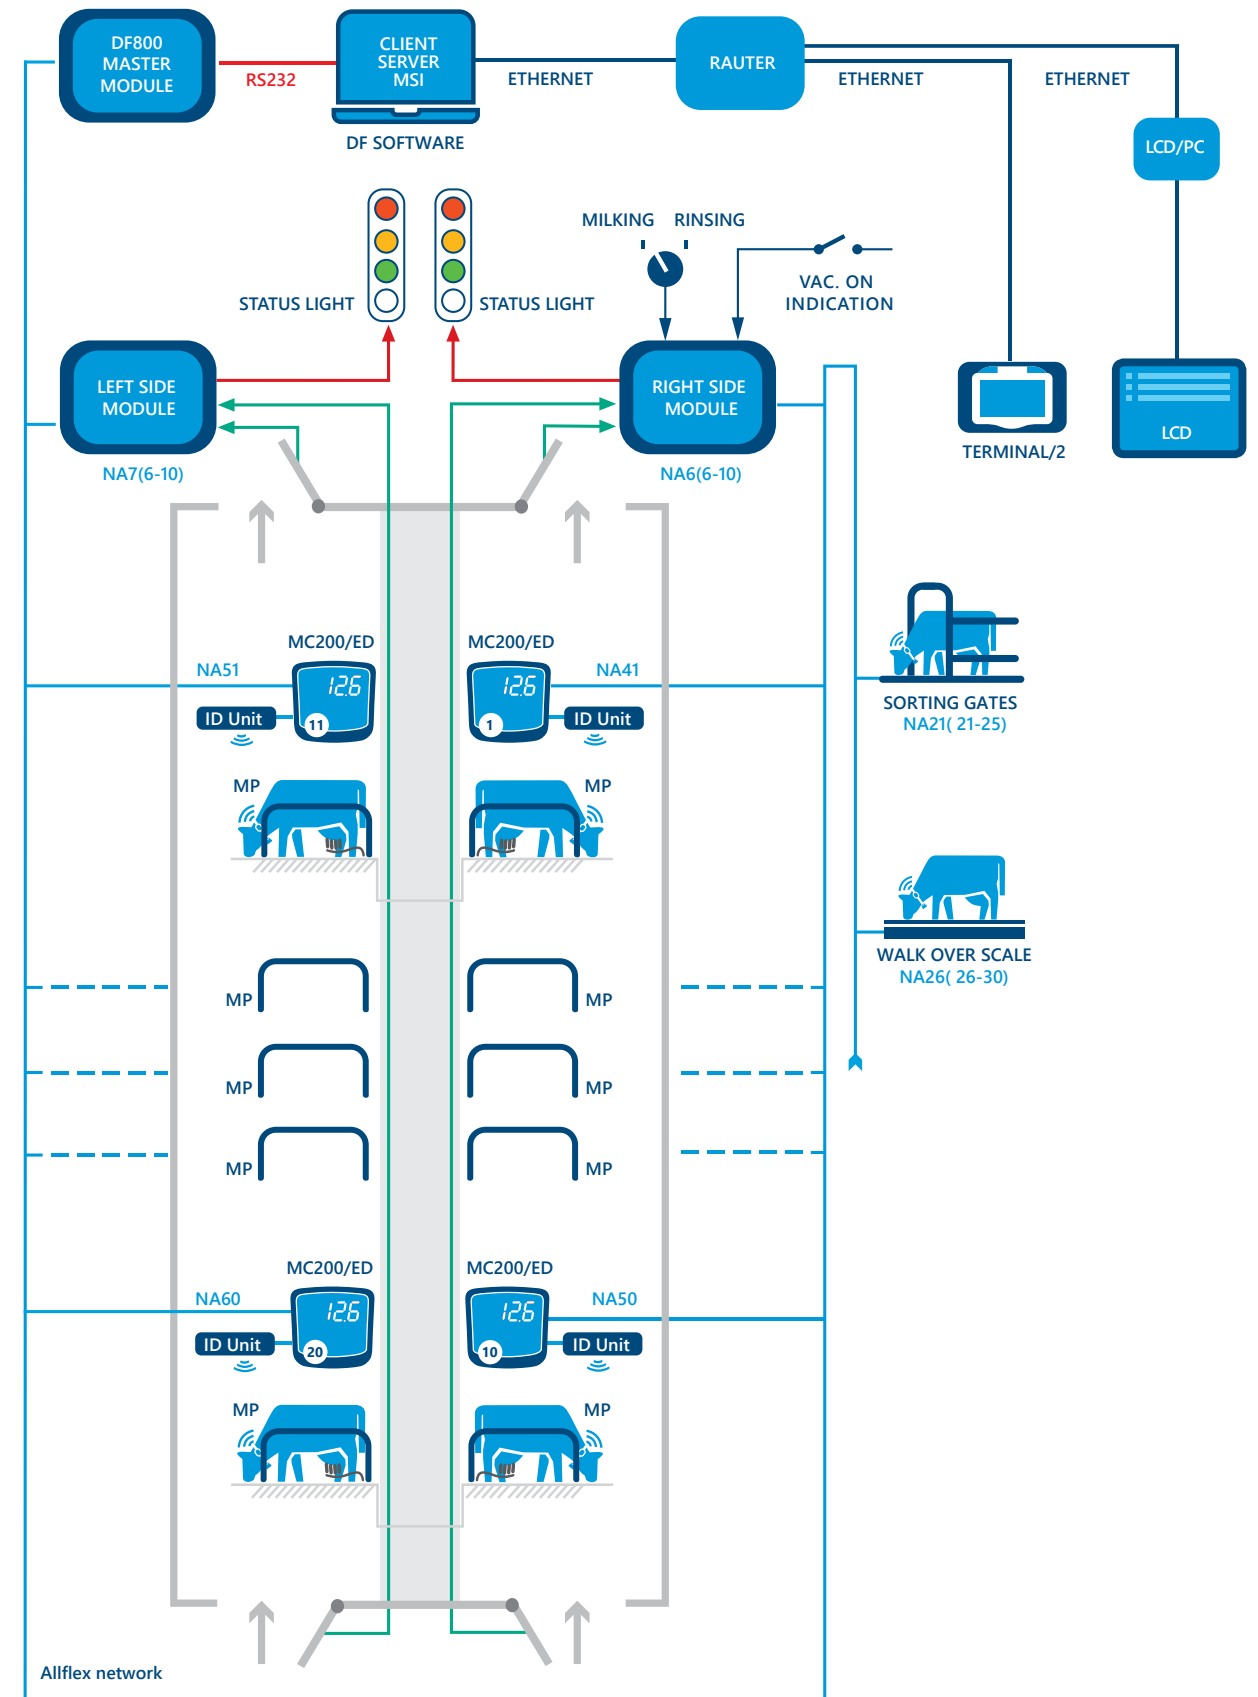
DF800 MASTER MODULE

RS232

CLIENT SERVER MSI

DF SOFTWARE

ETHERNET

RAUTER

ETHERNET

ETHERNET

LCD/PC

MILKING RINSING

VAC. ON INDICATION

STATUS LIGHT

STATUS LIGHT

LEFT SIDE MODULE

NA7(6-10)

RIGHT SIDE MODULE

NA6(6-10)

TERMINAL/2

LCD

MC200/ED

MC200/ED

NA51

NA41

12.6

12.6

ID Unit

11

1

ID Unit

SORTING GATES
NA21( 21-25)

MP

MP

WALK OVER SCALE
NA26( 26-30)

MP

MP

MP

MP

MP

MP

MC200/ED

MC200/ED

NA60

NA50

12.6

12.6

ID Unit

20

10

ID Unit

MP

MP

Allflex network